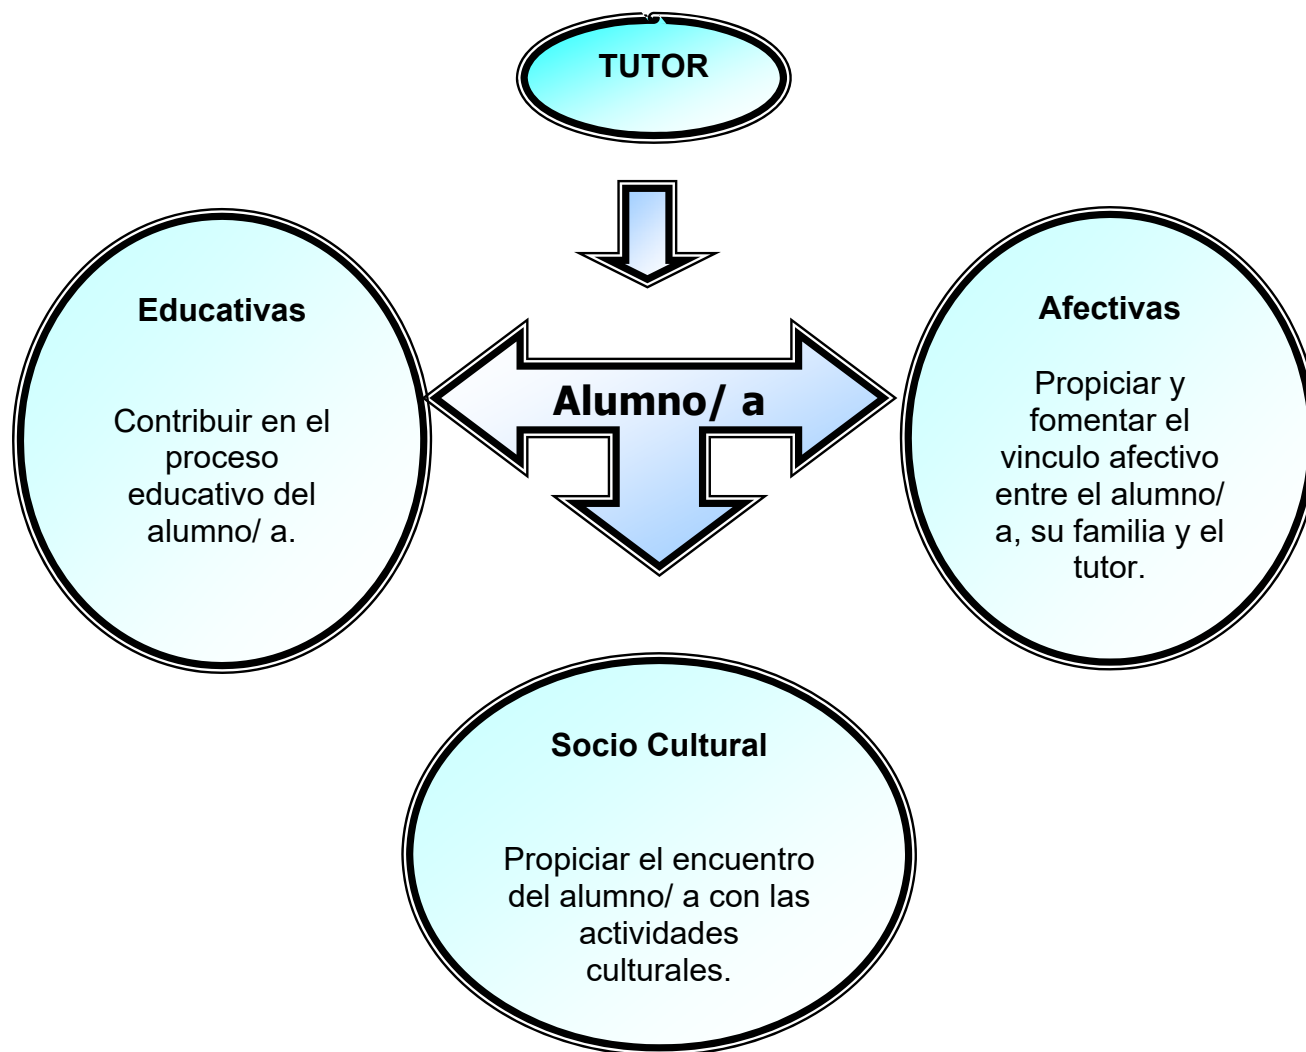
TUTOR

Educativas

Contribuir en el proceso educativo del alumno/ a.

Alumno/ a

Afectivas

Propiciar y fomentar el vinculo afectivo entre el alumno/ a, su familia y el tutor.

Socio Cultural

Propiciar el encuentro del alumno/ a con las actividades culturales.